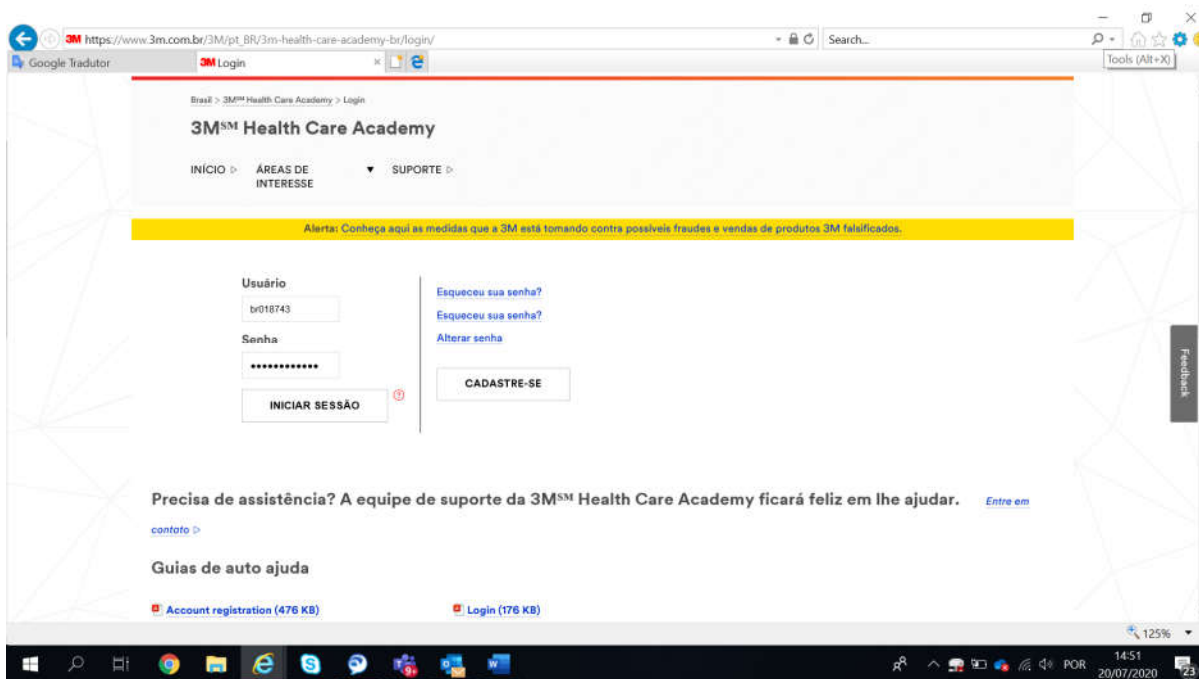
3M https://www.3m.com.br/3M/pt_BR/3m-health-care-academy-br/login/

Search...

Tools (Alt+X)

Google Tradutor

3M Login

Brasil > 3M℠ Health Care Academy > Login

3M℠ Health Care Academy

INÍCIO ▷ ÁREAS DE INTERESSE ▼ SUPORTE ▷

Alerta: Conheça aqui as medidas que a 3M está tomando contra possíveis fraudes e vendas de produtos 3M falsificados.

Usuário

br018743

Senha

•••••••••••••

INICIAR SESSÃO

Esqueceu sua senha?

Esqueceu sua senha?

Alterar senha

CADASTRE-SE

Feedback

Precisa de assistência? A equipe de suporte da 3M℠ Health Care Academy ficará feliz em lhe ajudar. Entre em contato ▷

Guias de auto ajuda

Account registration (476 KB)

Login (176 KB)

125%

POR

14:51
20/07/2020

23